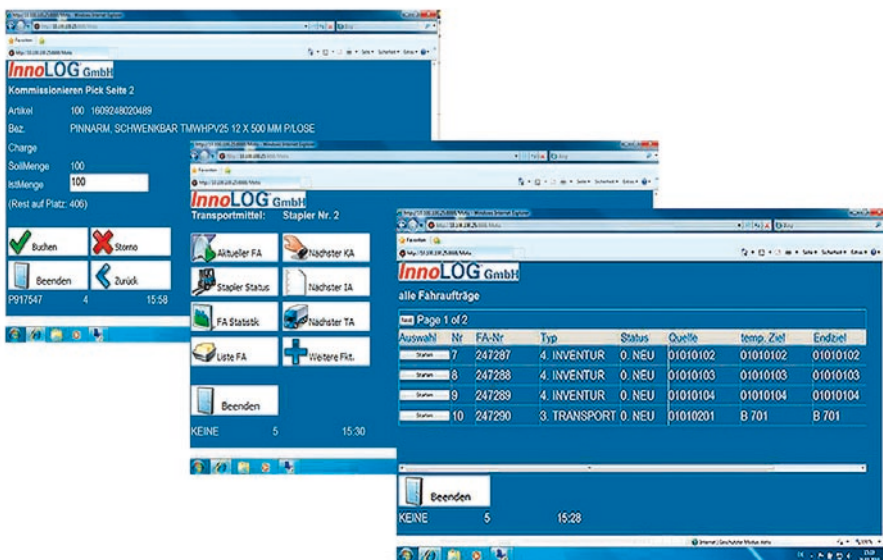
InnoLOG GmbH

Kommissionieren Pick Seite 2

Artikel 100 1609248020489

Bez. PINNARM, SCHWENKBAR TMWHPV25 12 X 500 MM P/LOSE

Charge

SollMenge 100

IstMenge 100

(Rest auf Platz: 406)

Buchen

Storno

Beenden

Zurück

P917547 4 15:58

InnoLOG GmbH

Transportmittel: Stapler Nr. 2

Aktueller FA

Nächster KA

Stapler Status

Nächster IA

FA Statistik

Nächster TA

Liste FA

Weitere Fkt.

Beenden

KEINE 5 15:30

InnoLOG GmbH

alle Fahraufträge

Next Page 1 of 2

| Auswahl | Nr | FA-Nr | Typ | Status | Quelle | temp. Ziel | Endziel |
|---|---|---|---|---|---|---|---|
| Starten | 7 | 247287 | 4. INVENTUR | 0. NEU | 01010102 | 01010102 | 01010102 |
| Starten | 8 | 247288 | 4. INVENTUR | 0. NEU | 01010103 | 01010103 | 01010103 |
| Starten | 9 | 247289 | 4. INVENTUR | 0. NEU | 01010104 | 01010104 | 01010104 |
| Starten | 10 | 247290 | 3. TRANSPORT | 0. NEU | 01010201 | B 701 | B 701 |

Beenden

KEINE 5 15:28